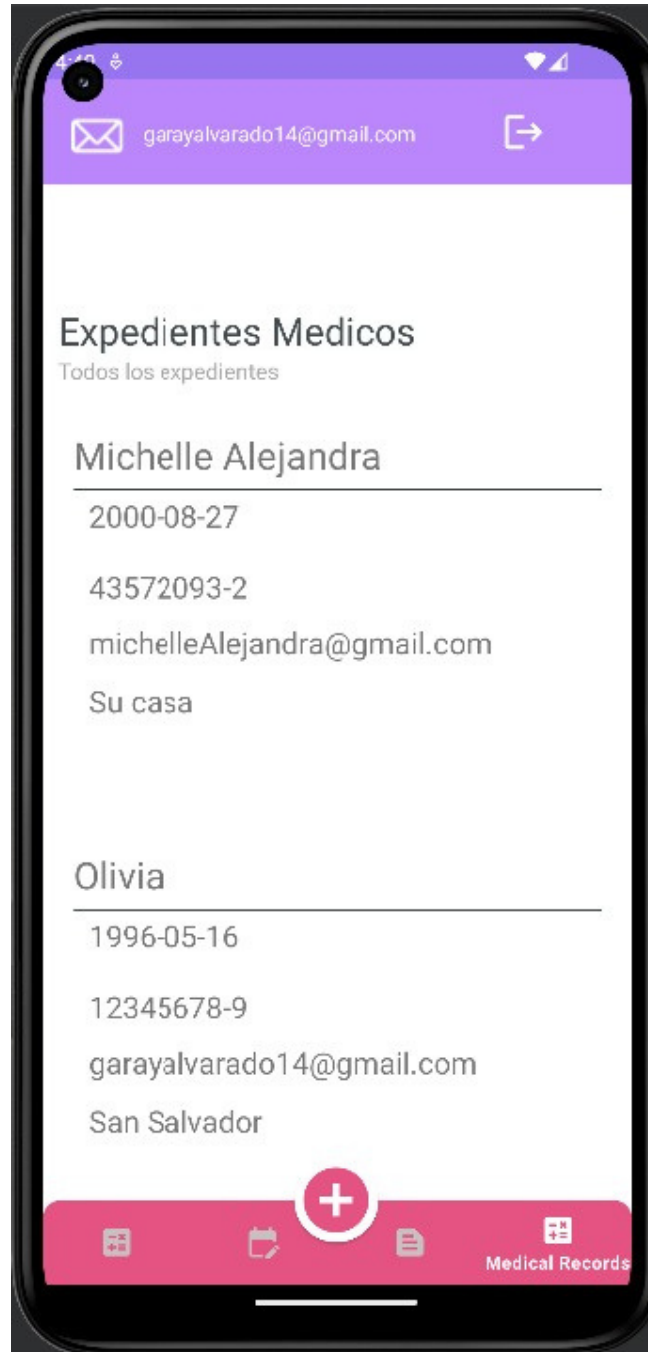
4:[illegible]

garayalvarado14@gmail.com

Expedientes Medicos
Todos los expedientes

Michelle Alejandra
2000-08-27
43572093-2
michelleAlejandra@gmail.com
Su casa

Olivia
1996-05-16
12345678-9
garayalvarado14@gmail.com
San Salvador

Medical Records